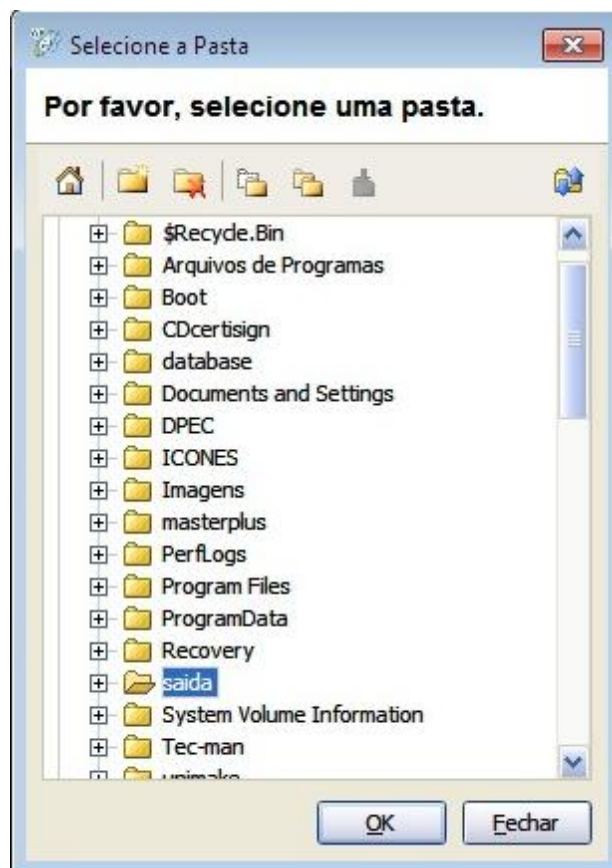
Selecione a Pasta

Por favor, selecione uma pasta.

$Recycle.Bin
Arquivos de Programas
Boot
CDcertisign
database
Documents and Settings
DPEC
ICONES
Imagens
masterplus
PerfLogs
Program Files
ProgramData
Recovery
saida
System Volume Information
Tec-man
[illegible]

OK
Fechar